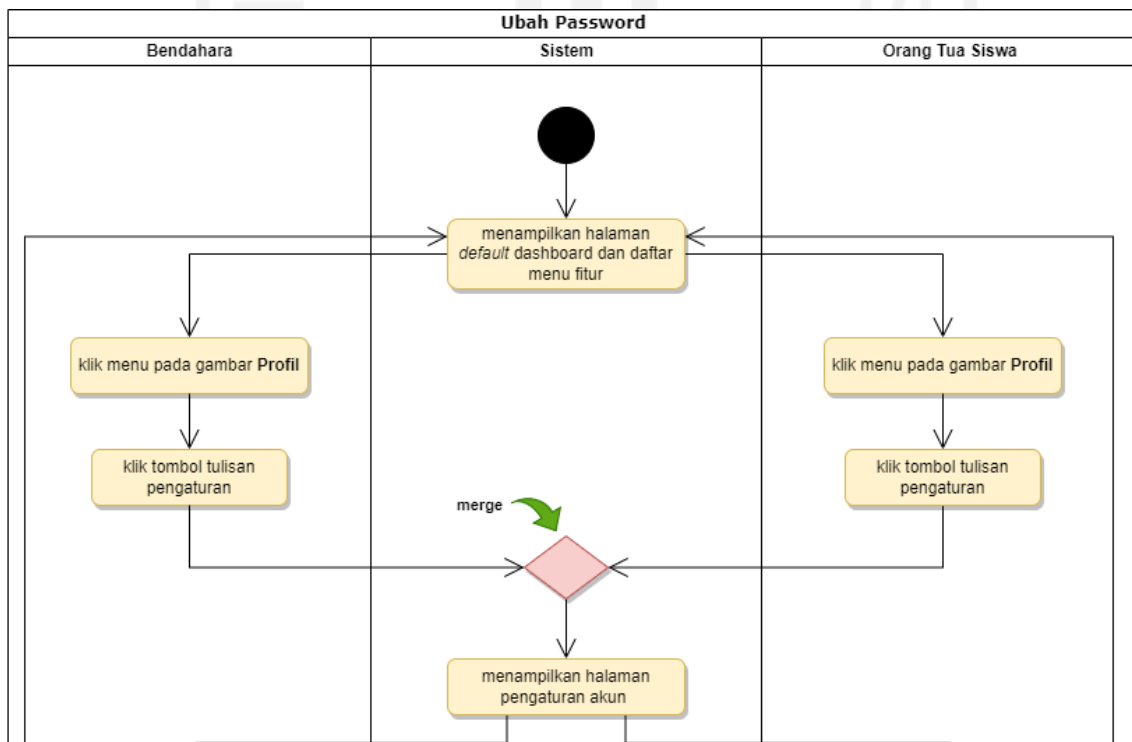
Ubah Password

Bendahara

Sistem

Orang Tua Siswa

menampilkan halaman *default* dashboard dan daftar menu fitur

klik menu pada gambar **Profil**

klik menu pada gambar **Profil**

klik tombol tulisan pengaturan

klik tombol tulisan pengaturan

merge

menampilkan halaman pengaturan akun